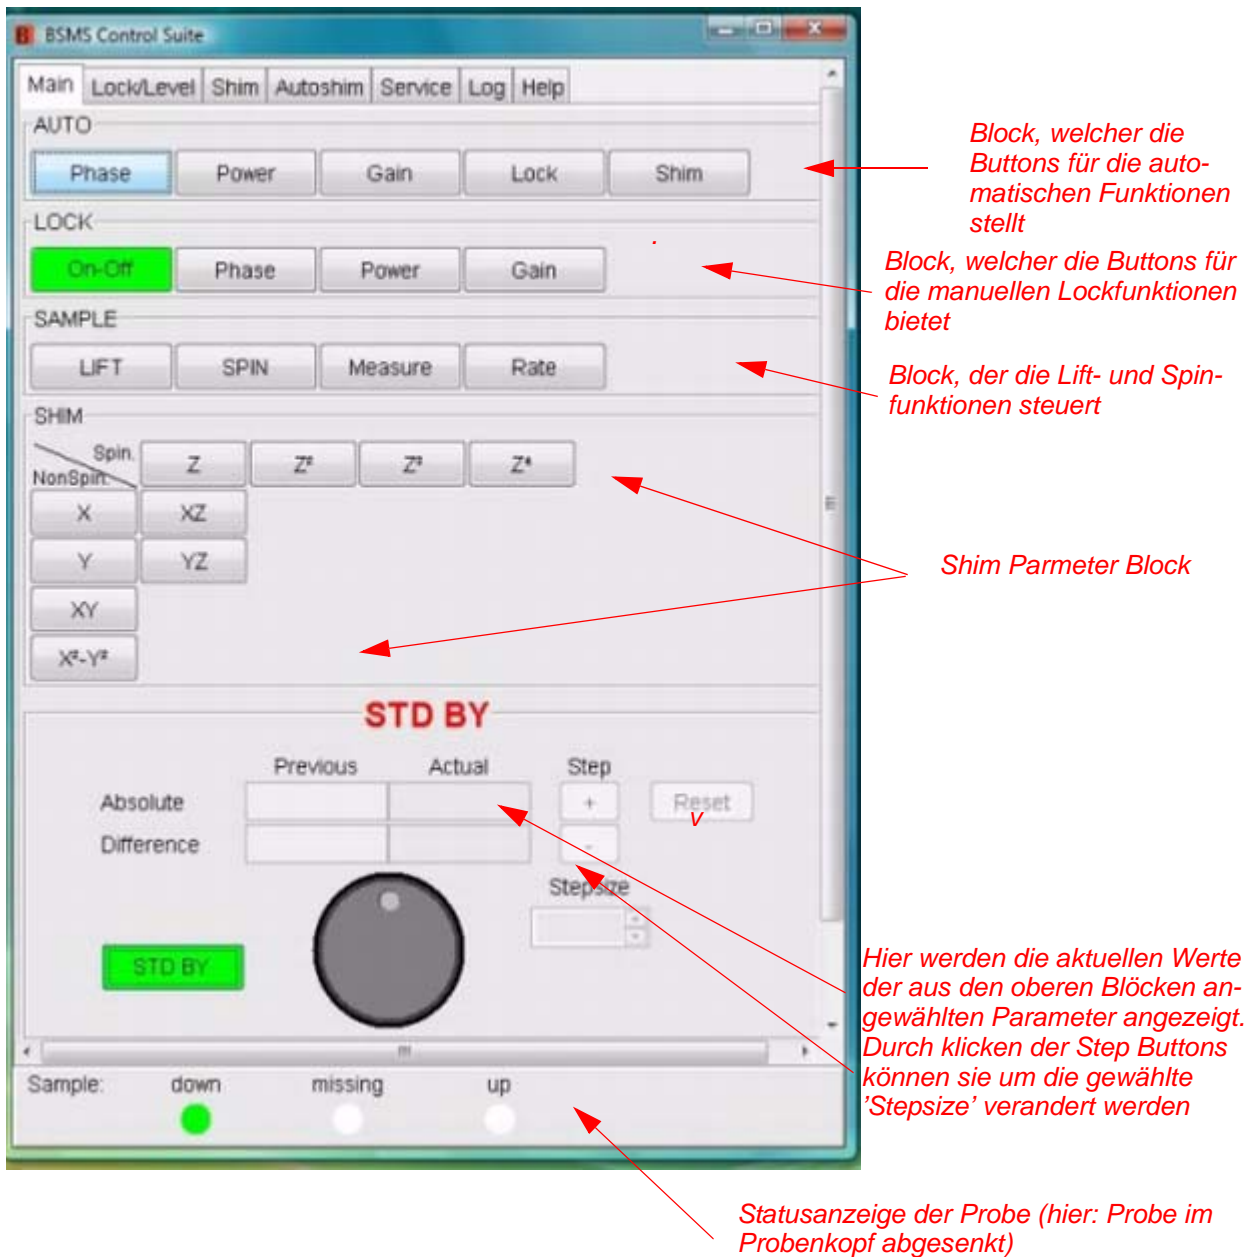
BSMS Control Suite

Main | Lock/Level | Shim | Autoshim | Service | Log | Help

AUTO

Phase | Power | Gain | Lock | Shim

Block, welcher die Buttons für die automatischen Funktionen stellt

LOCK

On-Off | Phase | Power | Gain

Block, welcher die Buttons für die manuellen Lockfunktionen bietet

SAMPLE

LIFT | SPIN | Measure | Rate

Block, der die Lift- und Spinfunktionen steuert

SHIM

Spin. NonSpin.

Z | $Z^2$ | $Z^3$ | $Z^4$

X | XZ

Y | YZ

XY

$X^2-Y^2$

Shim Parmeter Block

STD BY

Previous Actual Step

Absolute + Reset

Difference -

Stepsize

STD BY

Hier werden die aktuellen Werte der aus den oberen Blöcken angewählten Parameter angezeigt. Durch klicken der Step Buttons können sie um die gewählte 'Stepsize' verandert werden

Sample: down missing up

Statusanzeige der Probe (hier: Probe im Probenkopf abgesenkt)